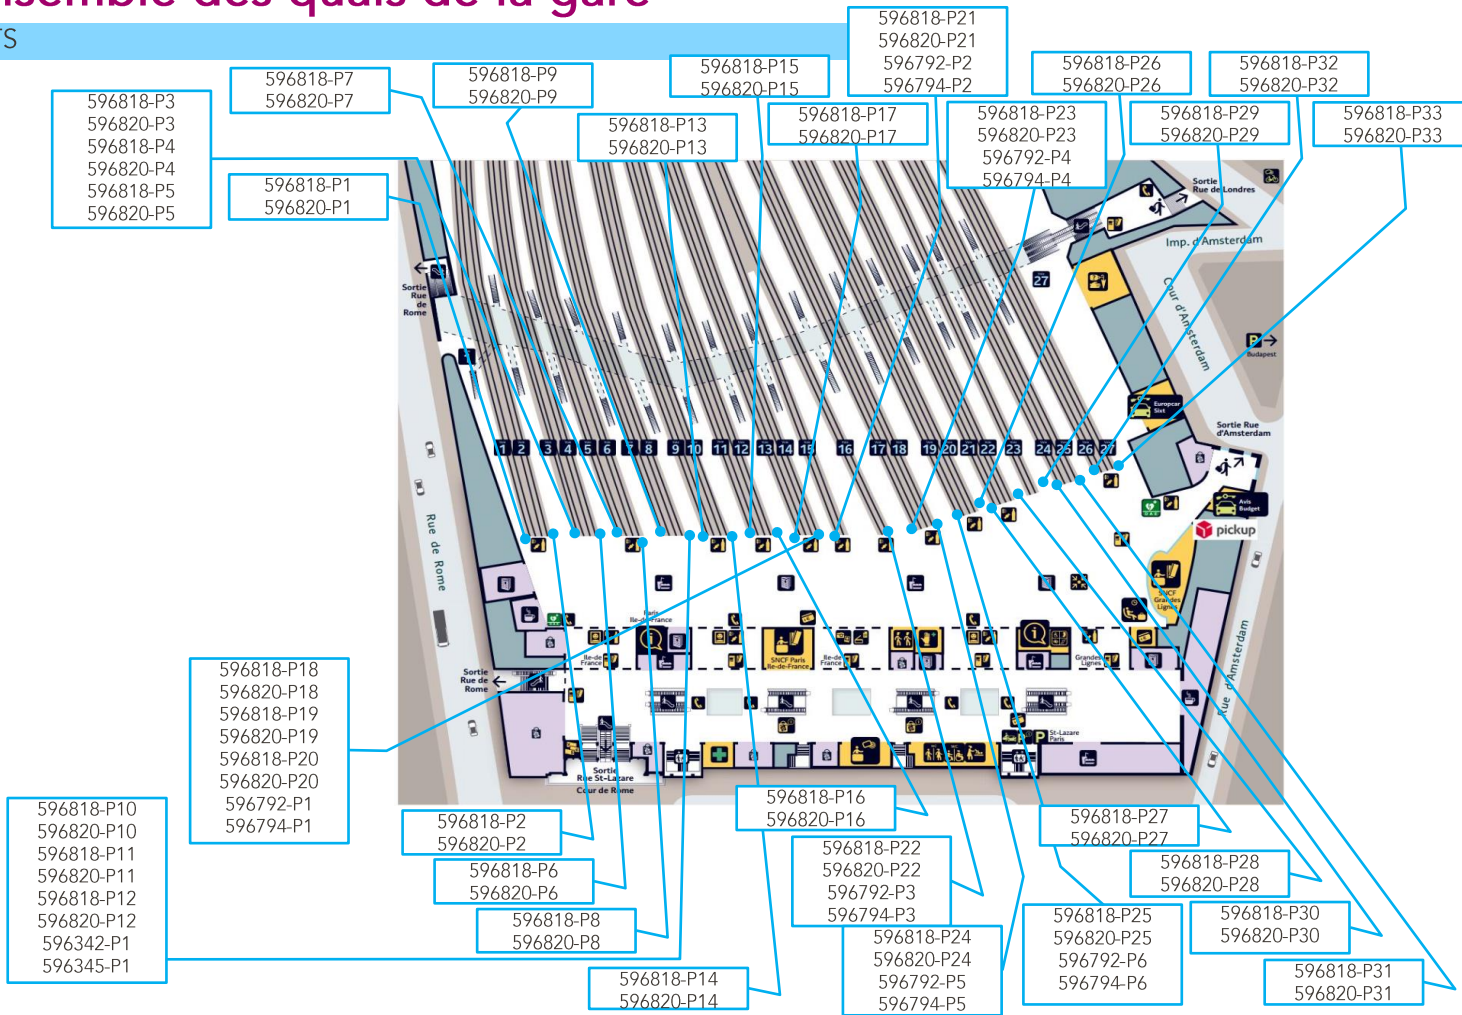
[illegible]semble des quais de la gare

S

596818-P3
596820-P3
596818-P4
596820-P4
596818-P5
596820-P5

596818-P7
596820-P7

596818-P1
596820-P1

596818-P9
596820-P9

596818-P13
596820-P13

596818-P15
596820-P15

596818-P21
596820-P21
596792-P2
596794-P2

596818-P17
596820-P17

596818-P23
596820-P23
596792-P4
596794-P4

596818-P26
596820-P26

596818-P29
596820-P29

596818-P32
596820-P32

596818-P33
596820-P33

Sortie Rue de Londres

Imp. d'Amsterdam

Cour d'Amsterdam

27

Budapest

Europcar Sixt

Sortie Rue d'Amsterdam

Avis Budget

pickup

SNCF Grandes Lignes

Sortie Rue de Rome

1 2 3 4 5 6 7 8 9 10 11 12 13 14 15 16 17 18 19 20 21 22 23 24 25 26 27

Rue de Rome

Paris Île-de-France

Île-de-France

SNCF Paris Île-de-France

Île-de-France

Grandes Lignes

Sortie Rue de Rome

Sortie Rue St-Lazare

Cour de Rome

St-Lazare Paris

Rue d'Amsterdam

596818-P18
596820-P18
596818-P19
596820-P19
596818-P20
596820-P20
596792-P1
596794-P1

596818-P10
596820-P10
596818-P11
596820-P11
596818-P12
596820-P12
596342-P1
596345-P1

596818-P2
596820-P2

596818-P6
596820-P6

596818-P8
596820-P8

596818-P14
596820-P14

596818-P16
596820-P16

596818-P22
596820-P22
596792-P3
596794-P3

596818-P24
596820-P24
596792-P5
596794-P5

596818-P27
596820-P27

596818-P25
596820-P25
596792-P6
596794-P6

596818-P28
596820-P28

596818-P30
596820-P30

596818-P31
596820-P31